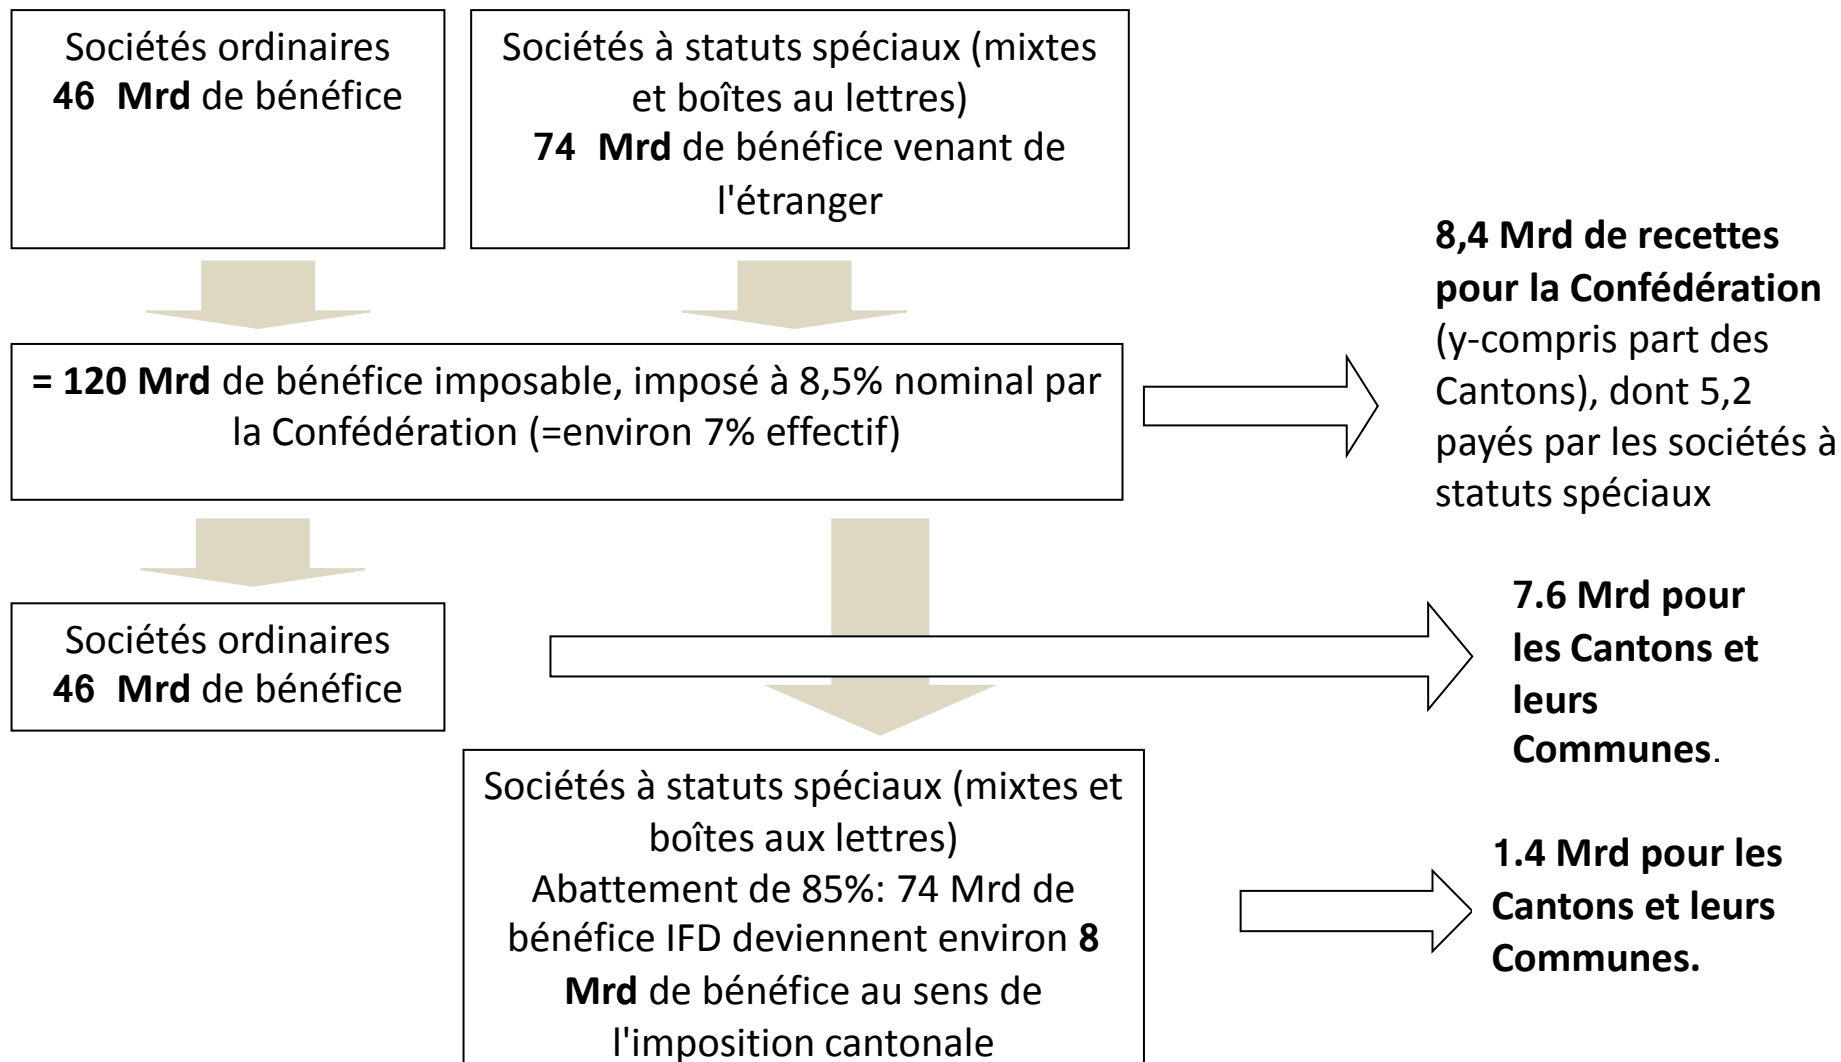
Sociétés ordinaires
46 Mrd de bénéfice

Sociétés à statuts spéciaux (mixtes et boîtes au lettres)
74 Mrd de bénéfice venant de l'étranger

8,4 Mrd de recettes pour la Confédération (y-compris part des Cantons), dont 5,2 payés par les sociétés à statuts spéciaux

= 120 Mrd de bénéfice imposable, imposé à 8,5% nominal par la Confédération (=environ 7% effectif)

Sociétés ordinaires
46 Mrd de bénéfice

7.6 Mrd pour les Cantons et leurs Communes.

Sociétés à statuts spéciaux (mixtes et boîtes aux lettres)
Abattement de 85%: 74 Mrd de bénéfice IFD deviennent environ 8 Mrd de bénéfice au sens de l'imposition cantonale

1.4 Mrd pour les Cantons et leurs Communes.